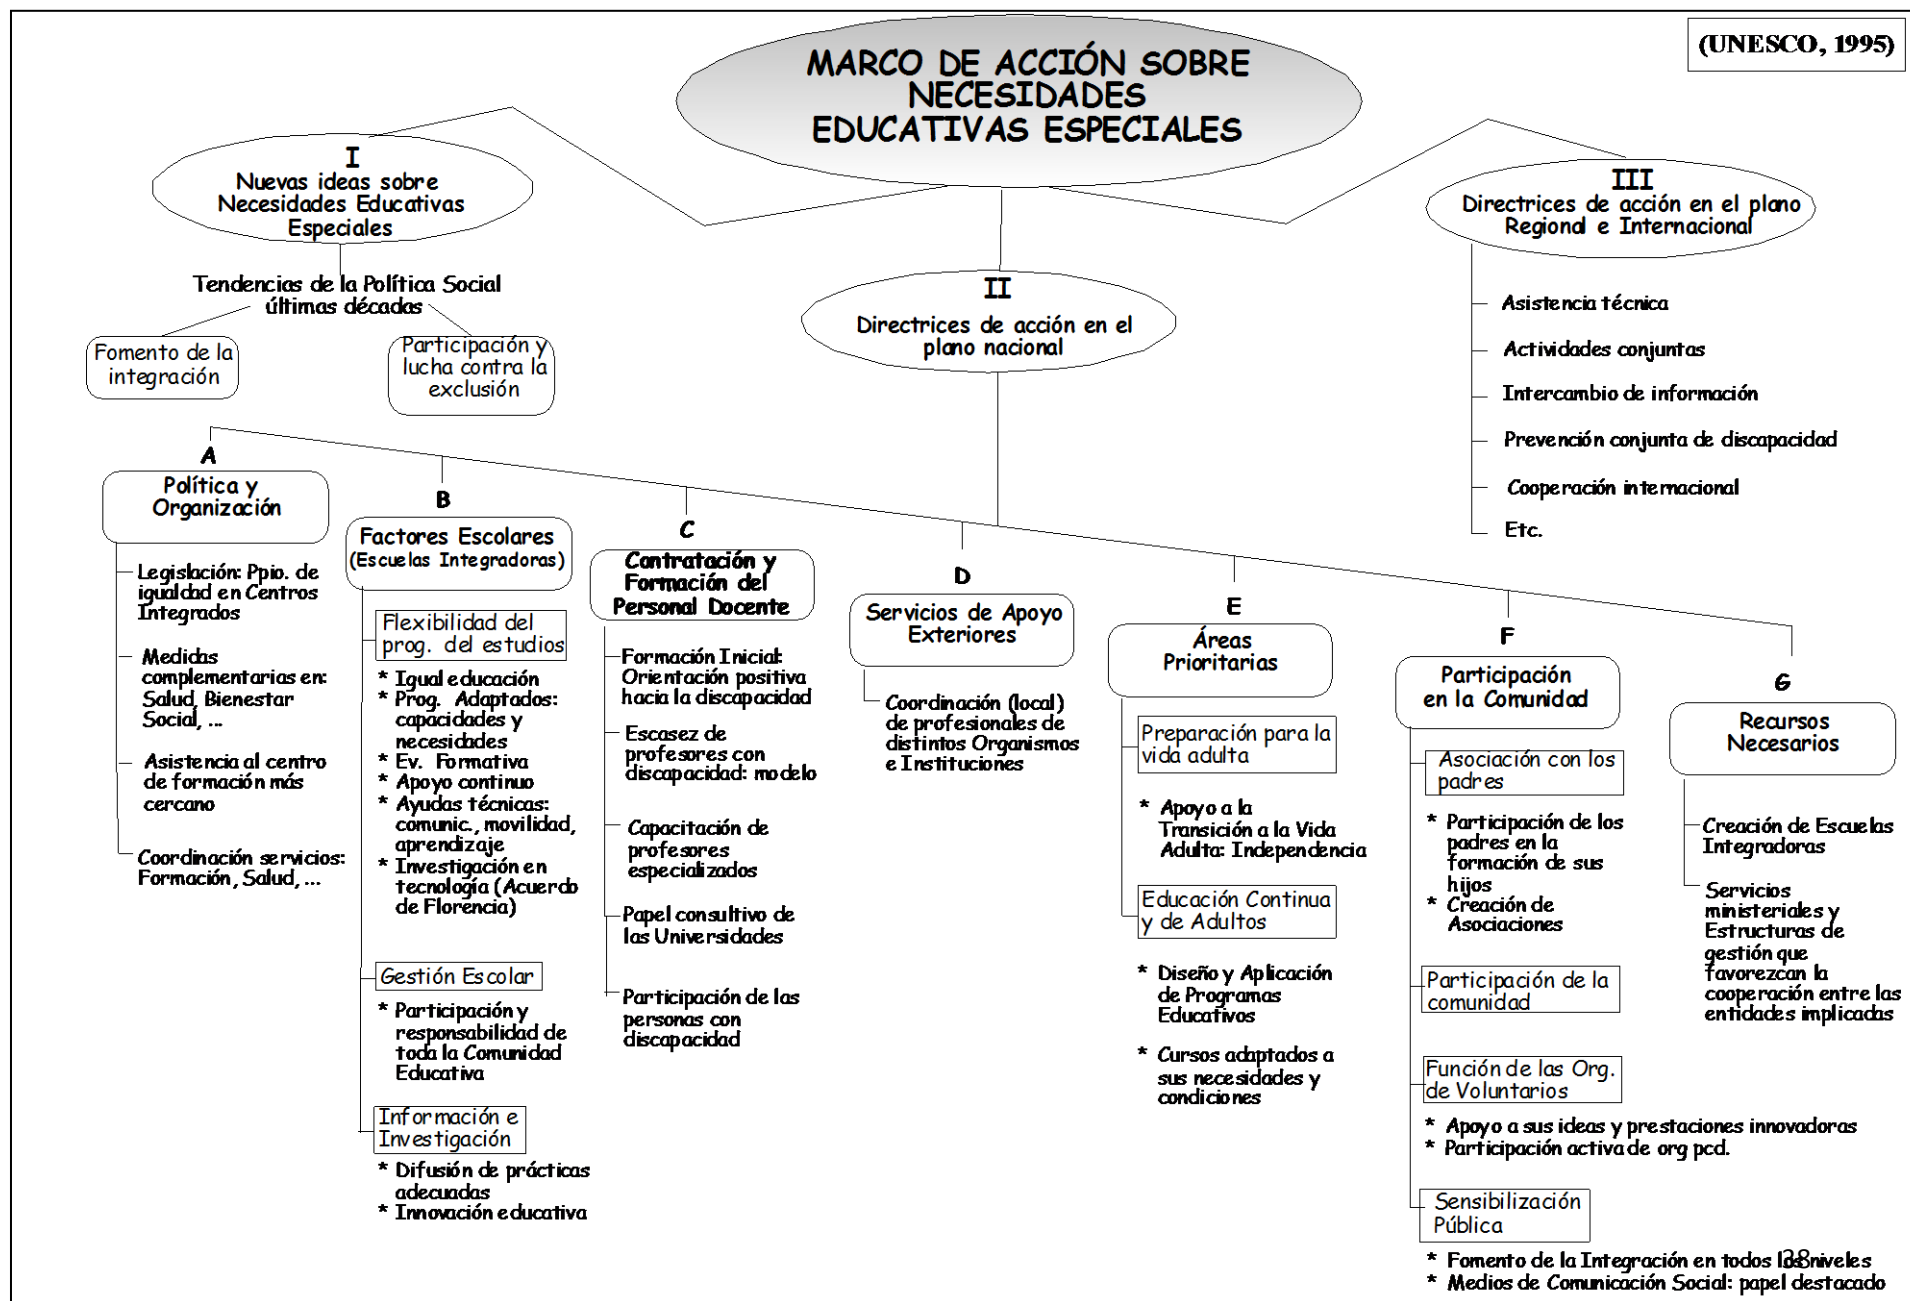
(UNESCO, 1995)

MARCO DE ACCIÓN SOBRE NECESIDADES EDUCATIVAS ESPECIALES

I
Nuevas ideas sobre Necesidades Educativas Especiales

Tendencias de la Política Social últimas décadas

Fomento de la integración

Participación y lucha contra la exclusión

II
Directrices de acción en el plano nacional

III
Directrices de acción en el plano Regional e Internacional

Asistencia técnica
Actividades conjuntas
Intercambio de información
Prevención conjunta de discapacidad
Cooperación internacional
Etc.

A
Política y Organización

Legislación: Ppio. de igualdad en Centros Integrados
Medidas complementarias en: Salud, Bienestar Social, ...
Asistencia al centro de formación más cercano
Coordinación servicios: Formación, Salud, ...

B
Factores Escolares (Escuelas Integradoras)

Flexibilidad del prog. del estudios
* Igual educación
* Prog. Adaptados: capacidades y necesidades
* Ev. Formativa
* Apoyo continuo
* Ayudas técnicas: comunic., movilidad, aprendizaje
* Investigación en tecnología (Acuerdo de Florencia)

Gestión Escolar
* Participación y responsabilidad de toda la Comunidad Educativa

Información e Investigación
* Difusión de prácticas adecuadas
* Innovación educativa

C
Contratación y Formación del Personal Docente

Formación Inicial: Orientación positiva hacia la discapacidad
Escasez de profesores con discapacidad: modelo
Capacitación de profesores especializados
Papel consultivo de las Universidades
Participación de las personas con discapacidad

D
Servicios de Apoyo Exteriores

Coordinación (local) de profesionales de distintos Organismos e Instituciones

E
Áreas Prioritarias

Preparación para la vida adulta
* Apoyo a la Transición a la Vida Adulta: Independencia

Educación Continua y de Adultos
* Diseño y Aplicación de Programas Educativos
* Cursos adaptados a sus necesidades y condiciones

F
Participación en la Comunidad

Asociación con los padres
* Participación de los padres en la formación de sus hijos
* Creación de Asociaciones

Participación de la comunidad

Función de las Org. de Voluntarios
* Apoyo a sus ideas y prestaciones innovadoras
* Participación activa de org pcd.

Sensibilización Pública
* Fomento de la Integración en todos los niveles
* Medios de Comunicación Social: papel destacado

G
Recursos Necesarios

Creación de Escuelas Integradoras
Servicios ministeriales y Estructuras de gestión que favorezcan la cooperación entre las entidades implicadas

38